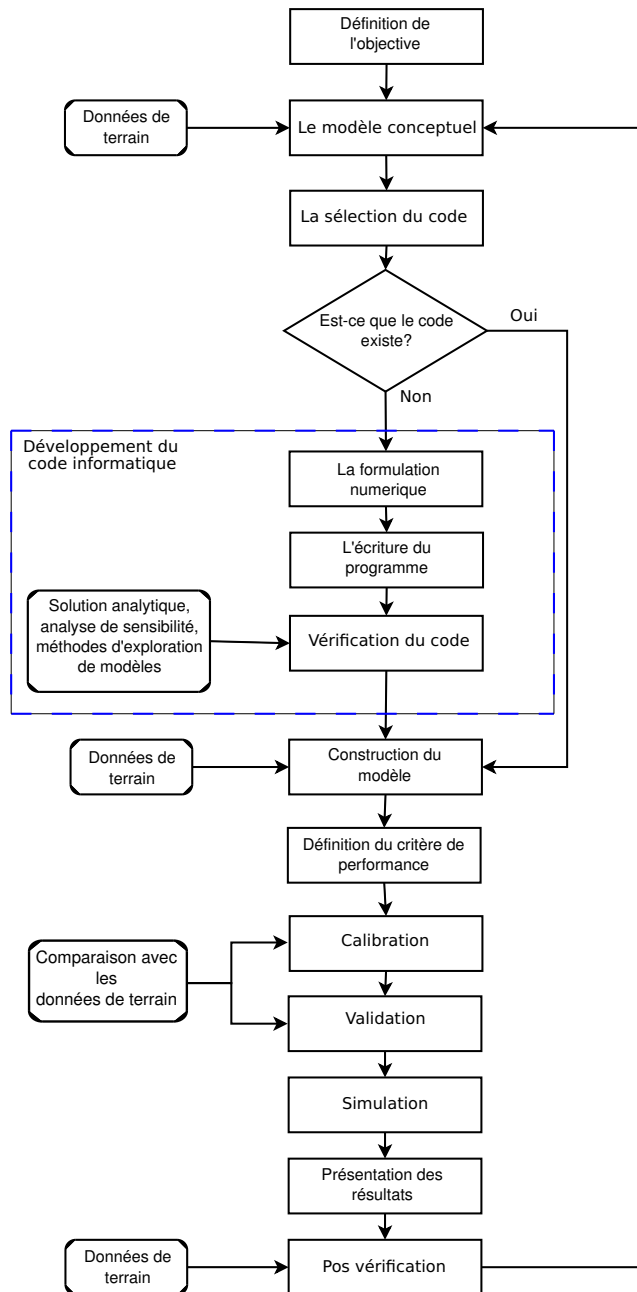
Définition de l'objective

Données de terrain

Le modèle conceptuel

La sélection du code

Est-ce que le code existe?

Oui

Non

Développement du code informatique

La formulation numerique

L'écriture du programme

Solution analytique, analyse de sensibilité, méthodes d'exploration de modèles

Vérification du code

Données de terrain

Construction du modèle

Définition du critère de performance

Comparaison avec les données de terrain

Calibration

Validation

Simulation

Présentation des résultats

Données de terrain

Pos vérification